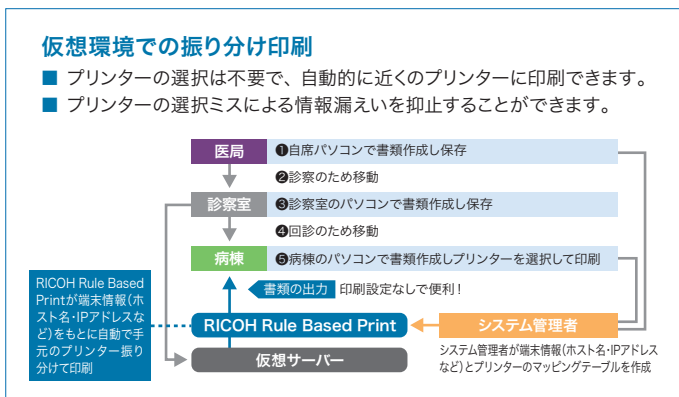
仮想環境での振り分け印刷

■ プリンターの選択は不要で、自動的に近くのプリンターに印刷できます。

■ プリンターの選択ミスによる情報漏えいを抑止することができます。

医局 ❶自席パソコンで書類作成し保存

❷診察のため移動

診察室 ❸診察室のパソコンで書類作成し保存

❹回診のため移動

病棟 ❺病棟のパソコンで書類作成しプリンターを選択して印刷

書類の出力 印刷設定なしで便利！

RICOH Rule Based Printが端末情報(ホスト名・IPアドレスなど)をもとに自動で手元のプリンター振り分けて印刷

RICOH Rule Based Print

システム管理者

仮想サーバー

システム管理者が端末情報(ホスト名・IPアドレスなど)とプリンターのマッピングテーブルを作成